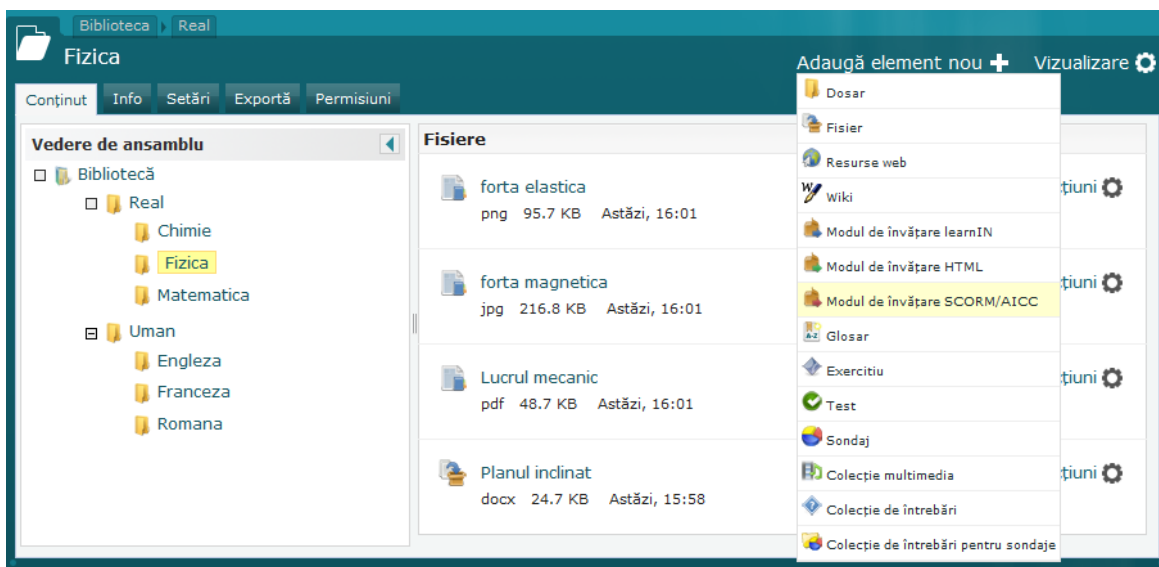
Biblioteca Real

Fizica

Adaugă element nou Vizualizare

Conținut Info Setări Exportă Permisiuni

Vedere de ansamblu

Bibliotecă
Real
Chimie
Fizica
Matematica
Uman
Engleza
Franceza
Romana

Fisiere

forta elastica
png 95.7 KB Astăzi, 16:01
țiuni

forta magnetica
jpg 216.8 KB Astăzi, 16:01
țiuni

Lucrul mecanic
pdf 48.7 KB Astăzi, 16:01
țiuni

Planul inclinat
docx 24.7 KB Astăzi, 15:58
țiuni

Dosar
Fisier
Resurse web
Wiki
Modul de învățare learnIN
Modul de învățare HTML
Modul de învățare SCORM/AICC
Glosar
Exercitiu
Test
Sondaj
Colecție multimedia
Colecție de întrebări
Colecție de întrebări pentru sondaje